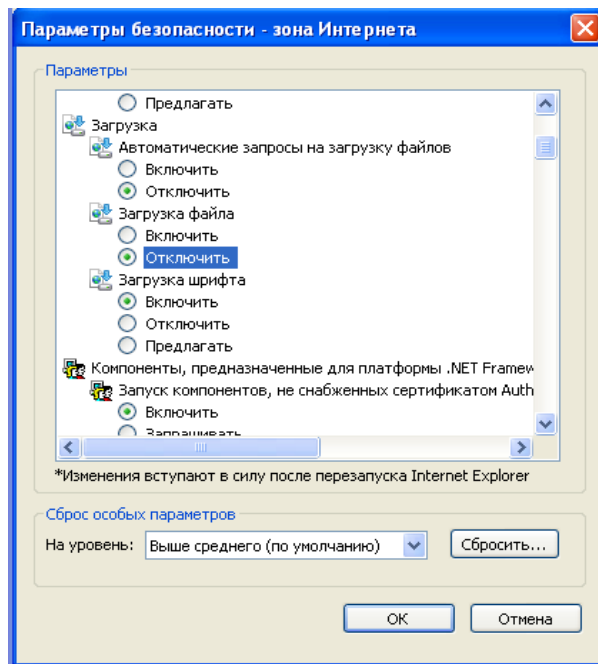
Параметры безопасности - зона Интернета

Параметры

Предлагать
Загрузка
Автоматические запросы на загрузку файлов
Включить
Отключить
Загрузка файла
Включить
Отключить
Загрузка шрифта
Включить
Отключить
Предлагать
Компоненты, предназначенные для платформы .NET Framew
Запуск компонентов, не снабженных сертификатом Auth
Включить
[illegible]

*Изменения вступают в силу после перезапуска Internet Explorer

Сброс особых параметров

На уровень: Выше среднего (по умолчанию)
Сбросить...

ОК
Отмена